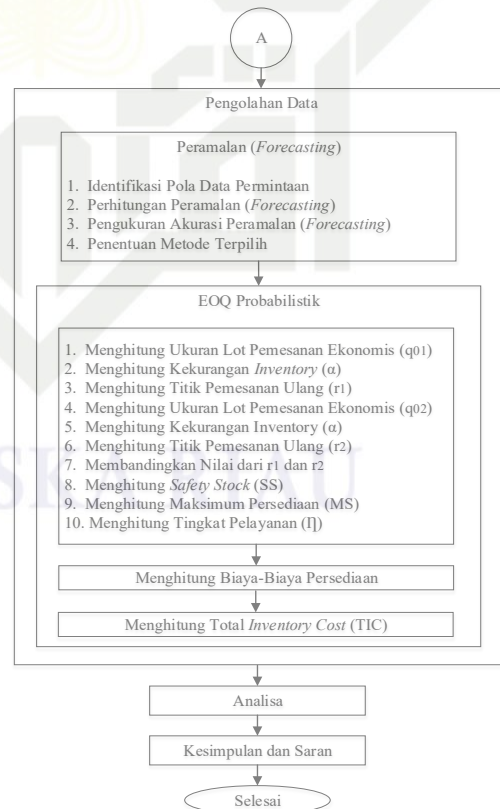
A

Pengolahan Data

Peramalan (*Forecasting*)

1. Identifikasi Pola Data Permintaan
2. Perhitungan Peramalan (*Forecasting*)
3. Pengukuran Akurasi Peramalan (*Forecasting*)
4. Penentuan Metode Terpilih

EOQ Probabilistik

1. Menghitung Ukuran Lot Pemesanan Ekonomis ($q_{01}$)
2. Menghitung Kekurangan *Inventory* ($\alpha$)
3. Menghitung Titik Pemesanan Ulang ($r_1$)
4. Menghitung Ukuran Lot Pemesanan Ekonomis ($q_{02}$)
5. Menghitung Kekurangan Inventory ($\alpha$)
6. Menghitung Titik Pemesanan Ulang ($r_2$)
7. Membandingkan Nilai dari $r_1$ dan $r_2$
8. Menghitung *Safety Stock* (SS)
9. Menghitung Maksimum Persediaan (MS)
10. Menghitung Tingkat Pelayanan ($\eta$)

Menghitung Biaya-Biaya Persediaan

Menghitung Total *Inventory Cost* (TIC)

Analisa

Kesimpulan dan Saran

Selesai